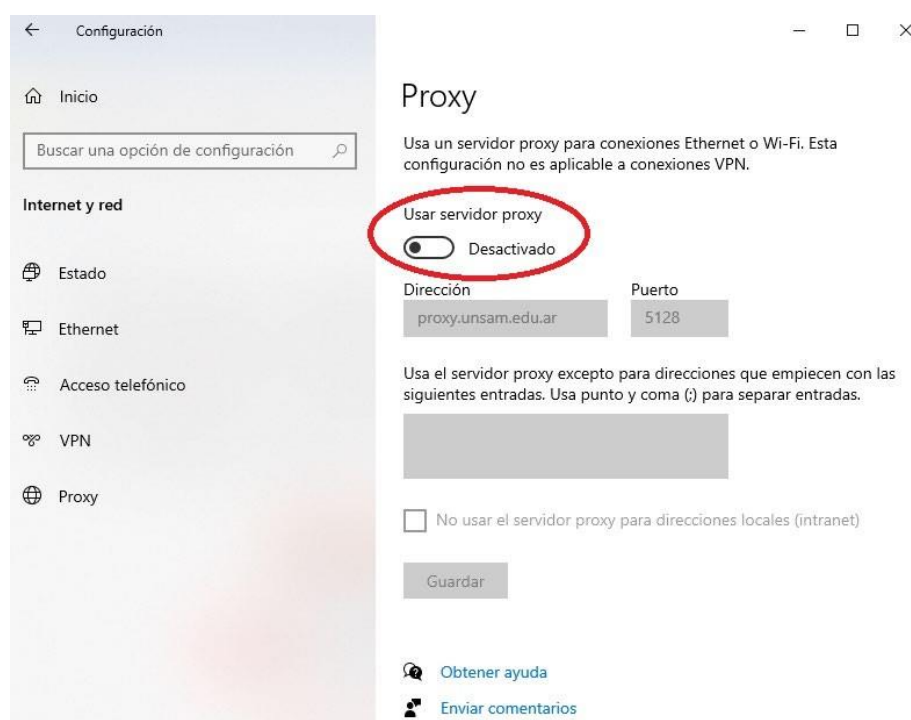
Configuración

Inicio

Buscar una opción de configuración

Internet y red

Estado

Ethernet

Acceso telefónico

VPN

Proxy

Proxy

Usa un servidor proxy para conexiones Ethernet o Wi-Fi. Esta configuración no es aplicable a conexiones VPN.

Usar servidor proxy

Desactivado

Dirección

proxy.unsam.edu.ar

Puerto

5128

Usa el servidor proxy excepto para direcciones que empiecen con las siguientes entradas. Usa punto y coma (;) para separar entradas.

No usar el servidor proxy para direcciones locales (intranet)

Guardar

Obtener ayuda

Enviar comentarios